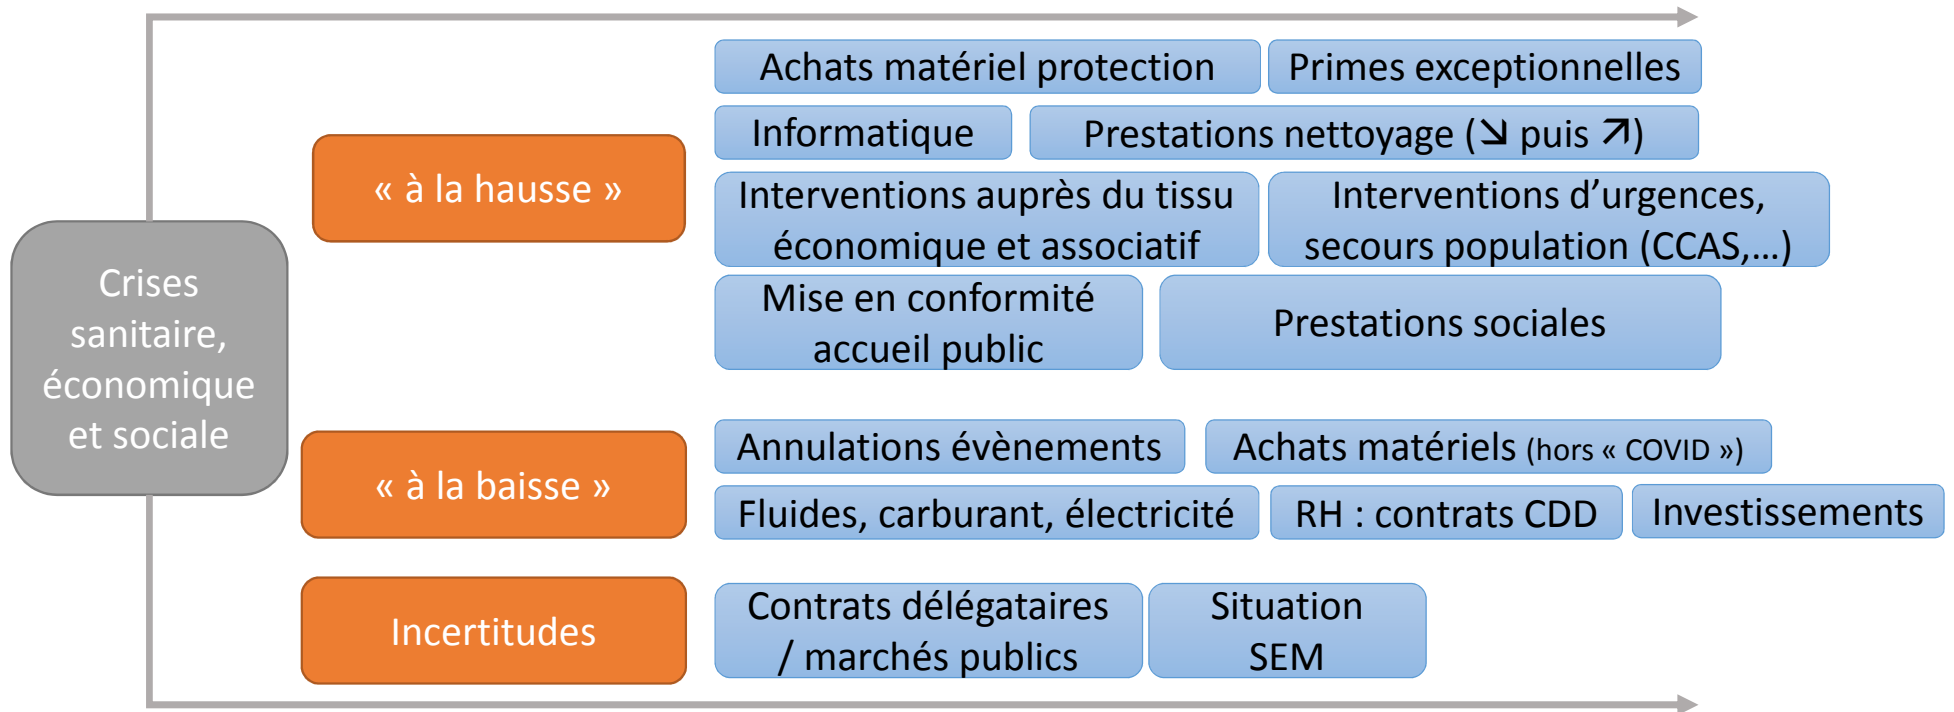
Crises sanitaire, économique et sociale

« à la hausse »

Achats matériel protection

Primes exceptionnelles

Informatique

Prestations nettoyage (↘ puis ↗)

Interventions auprès du tissu économique et associatif

Interventions d'urgences, secours population (CCAS,…)

Mise en conformité accueil public

Prestations sociales

« à la baisse »

Annulations évènements

Achats matériels (hors « COVID »)

Fluides, carburant, électricité

RH : contrats CDD

Investissements

Incertitudes

Contrats délégataires / marchés publics

Situation SEM